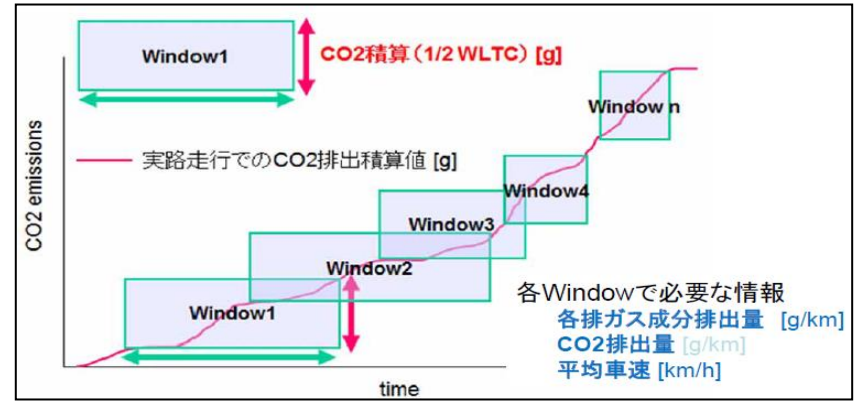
Window1

CO2積算（1/2 WLTC）[g]

Window n

実路走行でのCO2排出積算値 [g]

CO2 emissions

Window4

Window3

Window2

Window1

各Windowで必要な情報

各排ガス成分排出量 [g/km]

CO2排出量 [g/km]

平均車速 [km/h]

time